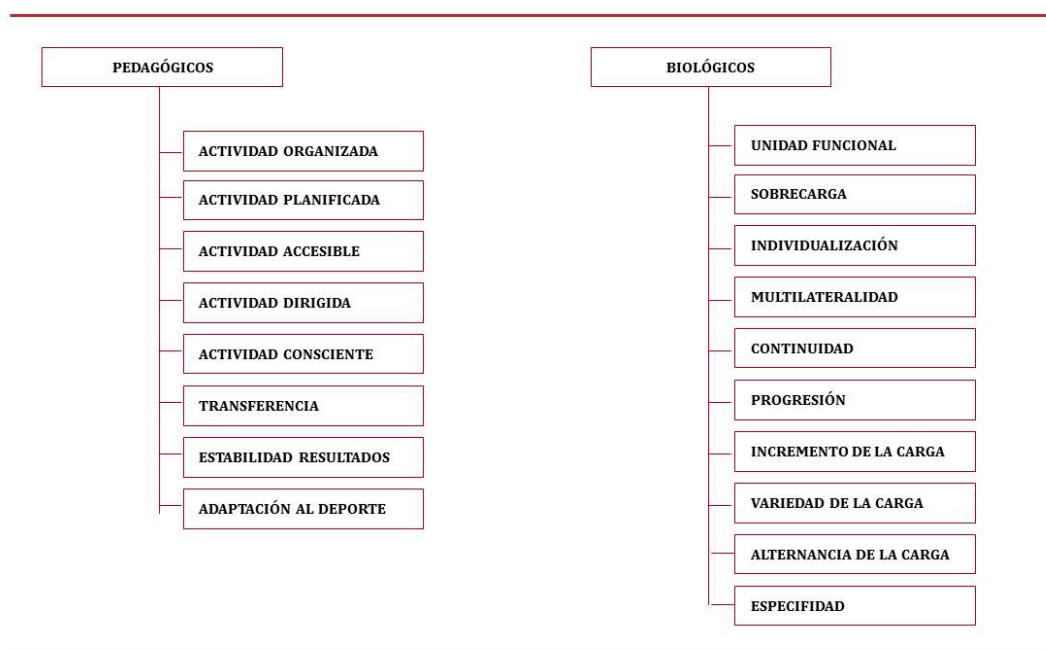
PEDAGÓGICOS

ACTIVIDAD ORGANIZADA

ACTIVIDAD PLANIFICADA

ACTIVIDAD ACCESIBLE

ACTIVIDAD DIRIGIDA

ACTIVIDAD CONSCIENTE

TRANSFERENCIA

ESTABILIDAD RESULTADOS

ADAPTACIÓN AL DEPORTE

BIOLÓGICOS

UNIDAD FUNCIONAL

SOBRECARGA

INDIVIDUALIZACIÓN

MULTILATERALIDAD

CONTINUIDAD

PROGRESIÓN

INCREMENTO DE LA CARGA

VARIEDAD DE LA CARGA

ALTERNANCIA DE LA CARGA

ESPECIFIDAD